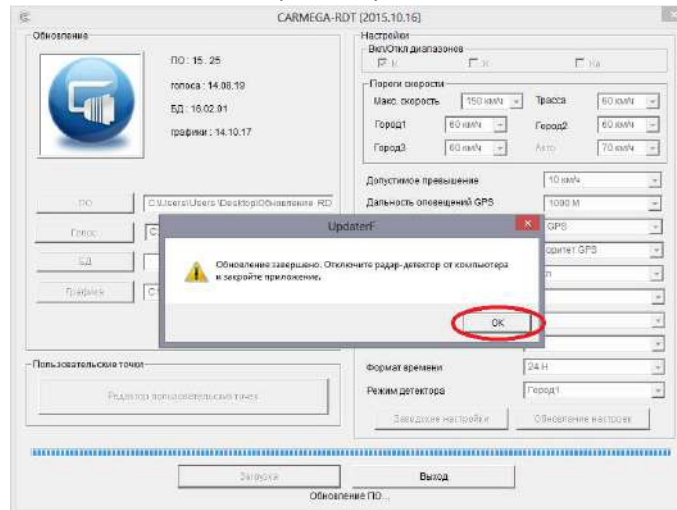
CARMEGA-RDT [2015.10.16]

Обновление

ПО : 15. 25

голоса : 14.08.19

БД : 16.02.01

графики : 14.10.17

ПО C:\Users\Users \Desktop\Обновление RD

Голос C

БД

Графика C

Пользовательские точки

Редактор пользовательских точек

Настройки

Вкл/Откл диапазонов

K X Ka

Пороги скорости

Макс. скорость 150 км/ч

Трасса 60 км/ч

Город1 60 км/ч

Город2 60 км/ч

Город3 60 км/ч

Авто 70 км/ч

Допустимое превышение 10 км/ч

Дальность оповещений GPS 1000 М

GPS

оритет GPS

Формат времени 24 H

Режим детектора Город1

Заводские настройки

Обновление настроек

UpdaterF

Обновление завершено. Отключите радар-детектор от компьютера и закройте приложение.

OK

Загрузка

Выход

Обновление ПО...